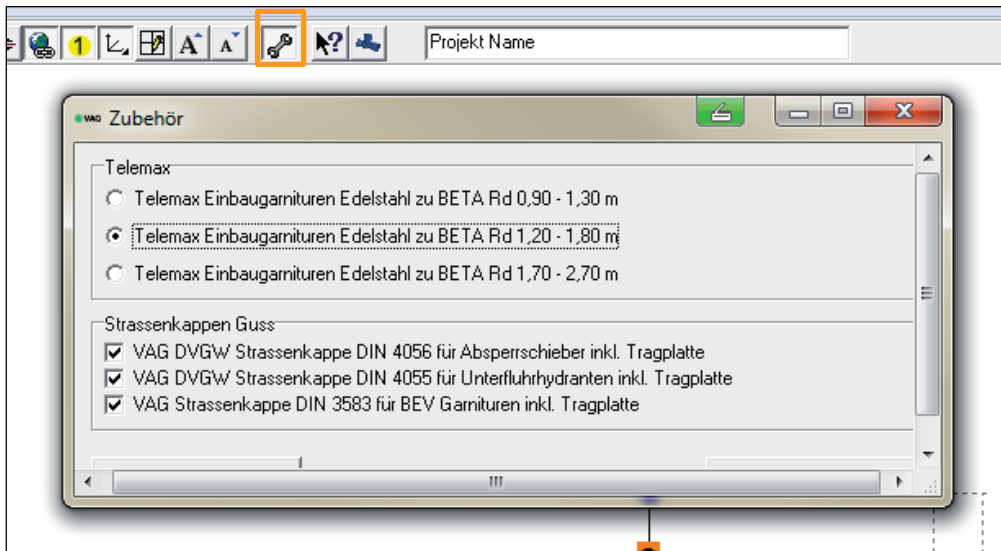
1 A A ?

Projekt Name

VAG Zubehör

Telemax
Telemax Einbaugarnituren Edelstahl zu BETA Rd 0,90 - 1,30 m
Telemax Einbaugarnituren Edelstahl zu BETA Rd 1,20 - 1,80 m
Telemax Einbaugarnituren Edelstahl zu BETA Rd 1,70 - 2,70 m

Strassenkappen Guss
VAG DVGW Strassenkappe DIN 4056 für Absperrschieber inkl. Tragplatte
VAG DVGW Strassenkappe DIN 4055 für Unterfluhrhydranten inkl. Tragplatte
VAG Strassenkappe DIN 3583 für BEV Garnituren inkl. Tragplatte